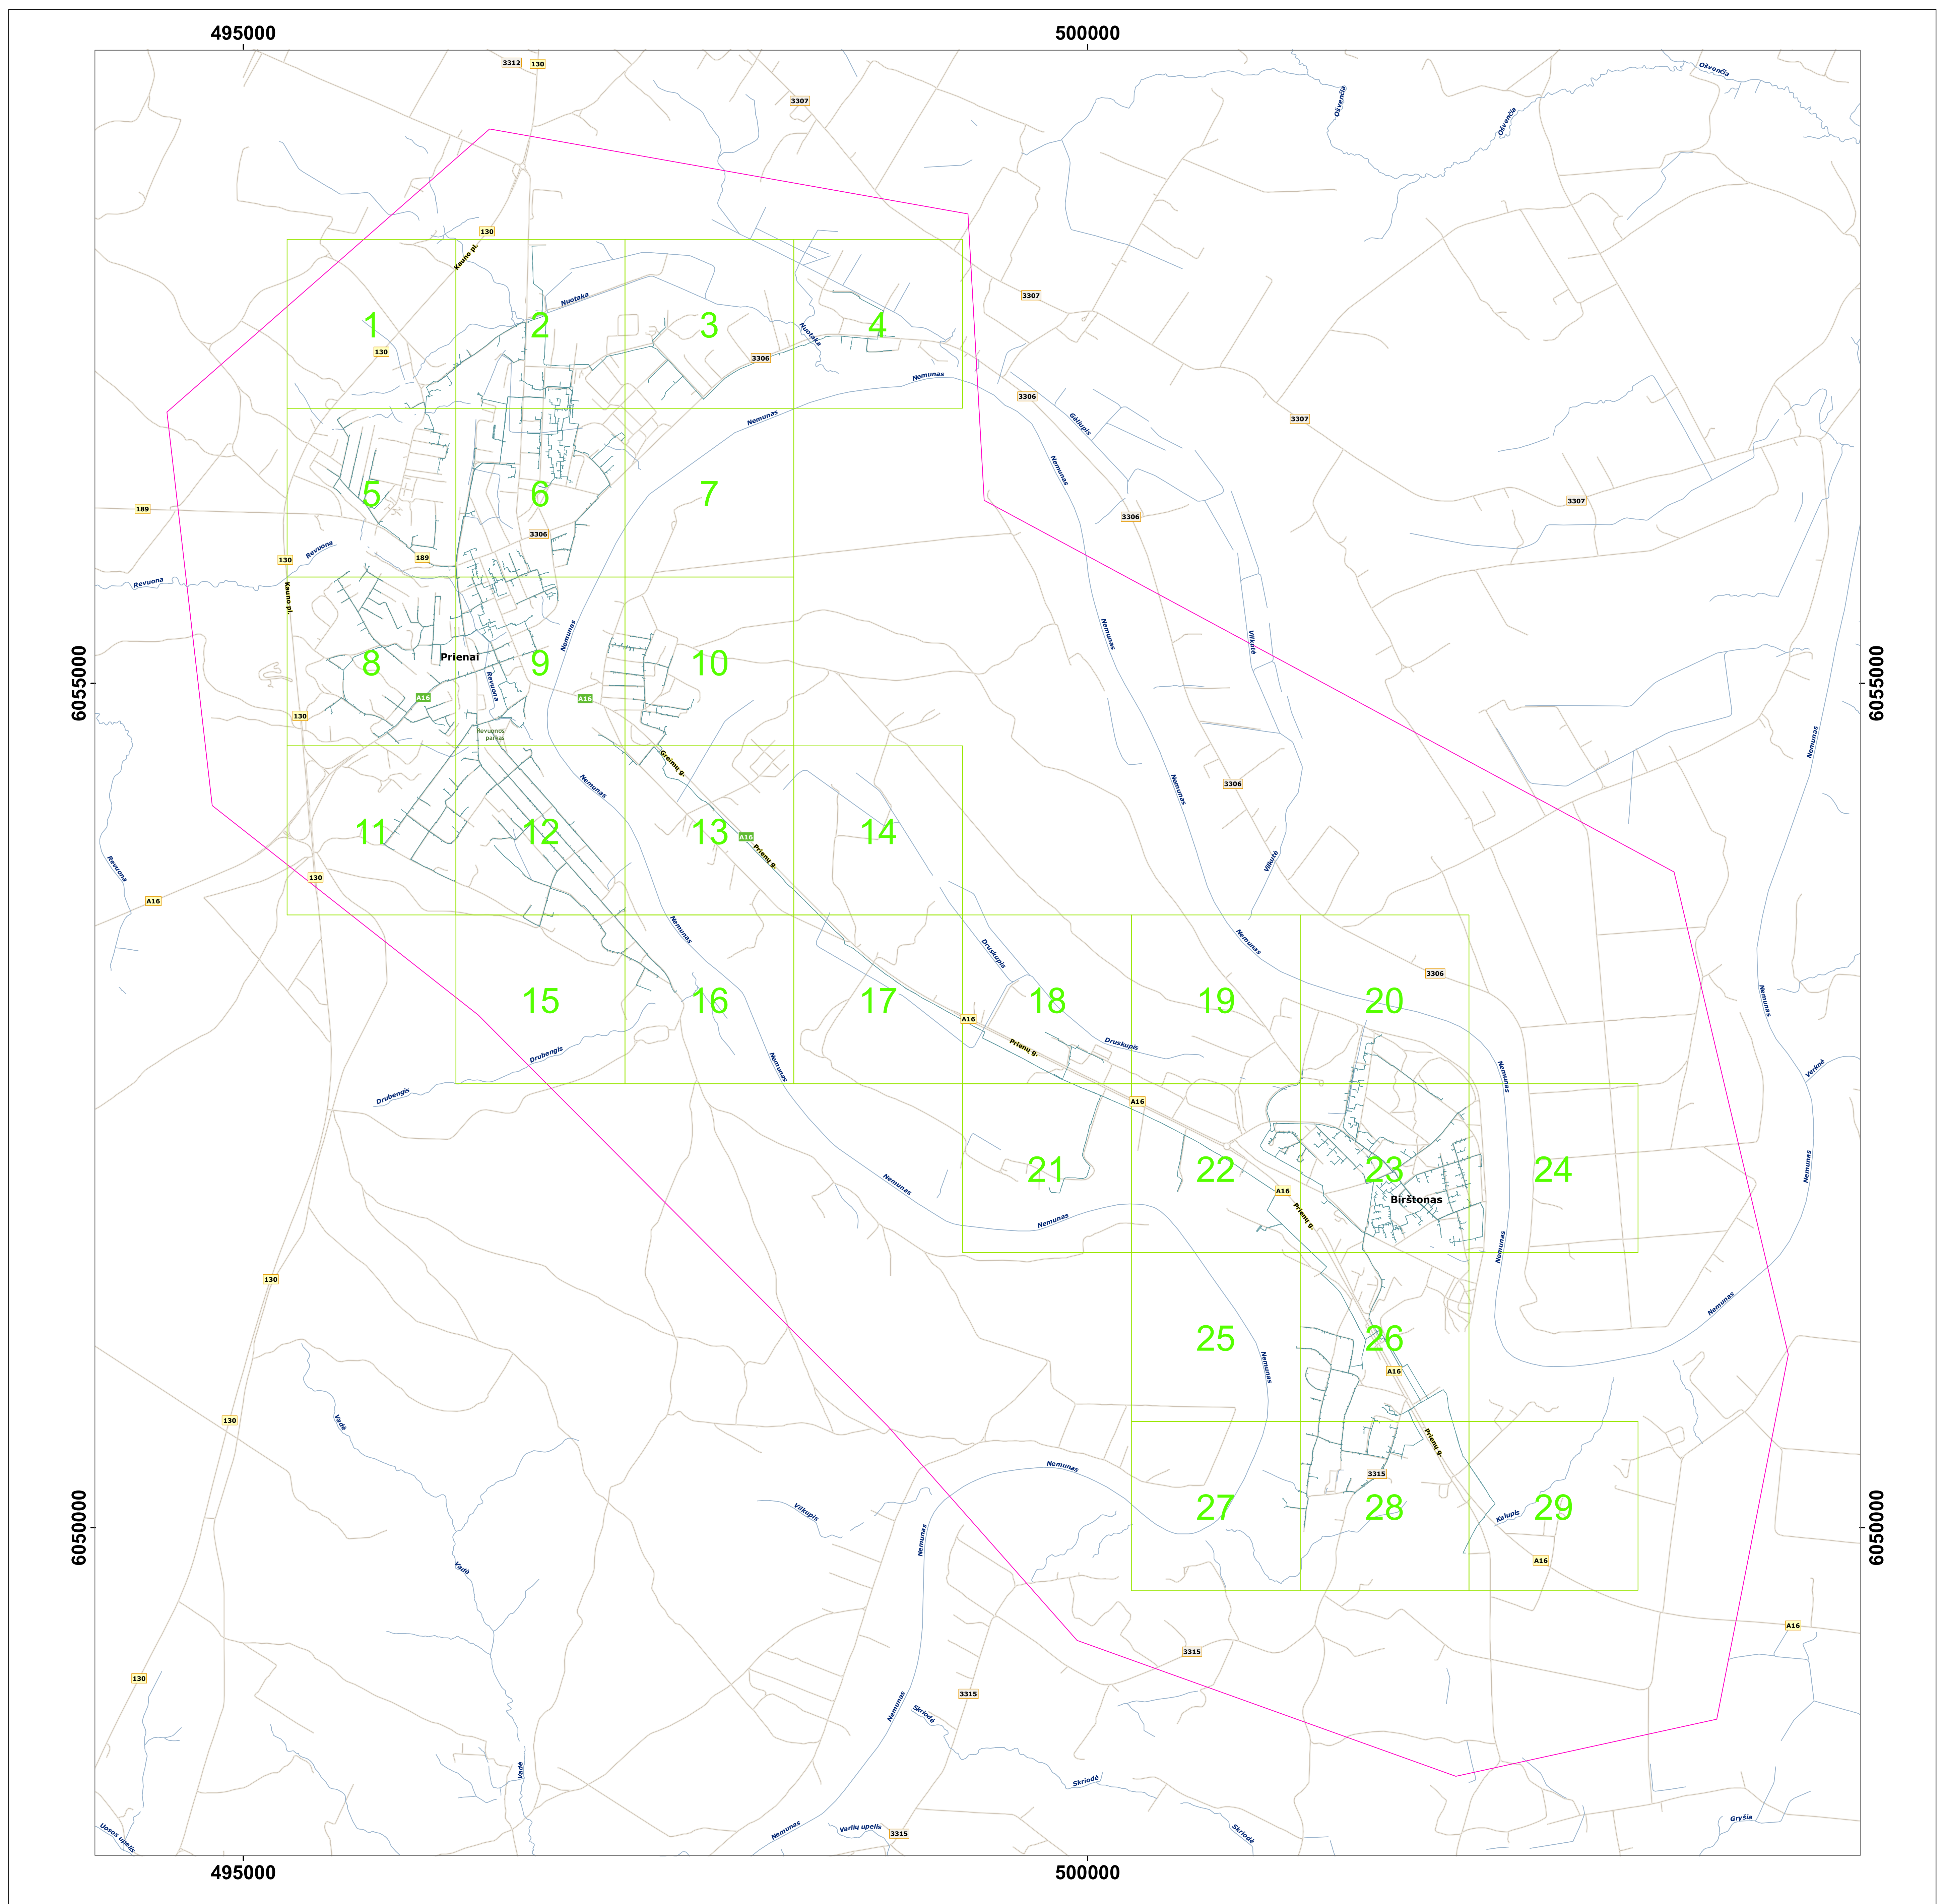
495000
500000
3312 130
3307
Ošvenčia
Ošvenčia
Ošvenčia
130
Kauno pl.
Nuotaka
1
2
3
4
130
3306
Nuotaka
3307
Nemunas
3306
3307
Nemunas
Gelupis
5
6
7
Nemunas
189
3306
3306
3307
130
Revuona
189
Revuona
Kauno pl.
Nemunas
Nemunas
Vilkytė
8
Prienai
9
10
Revuona
A16
A16
130
Revuonos parkas
6055000
6055000
Nemunas
Gremų g.
Nemunas
3306
11
12
13
14
A16
Prienų g.
Revuona
Vilkytė
130
A16
Nemunas
Nemunas
Druskupis
3306
15
16
17
18
19
20
A16
Prienų g.
Druskupis
Nemunas
Nemunas
Drubengis
Drubengis
Nemunas
A16
21
22
23
24
Birštonas
A16
Nemunas
Verknė
Nemunas
Prienų g.
Nemunas
Nemunas
130
25
26
A16
Nemunas
Nemunas
130
Vadė
Prienų g.
Nemunas
3315
27
28
29
Kalupis
Vilkupis
A16
6050000
6050000
Vadė
Nemunas
A16
3315
130
3315
Nemunas
Skriodė
Vadė
Skriodė
Skriodė
Uosos upelis
Nemunas
Varlių upelis
3315
Gryšia
495000
500000